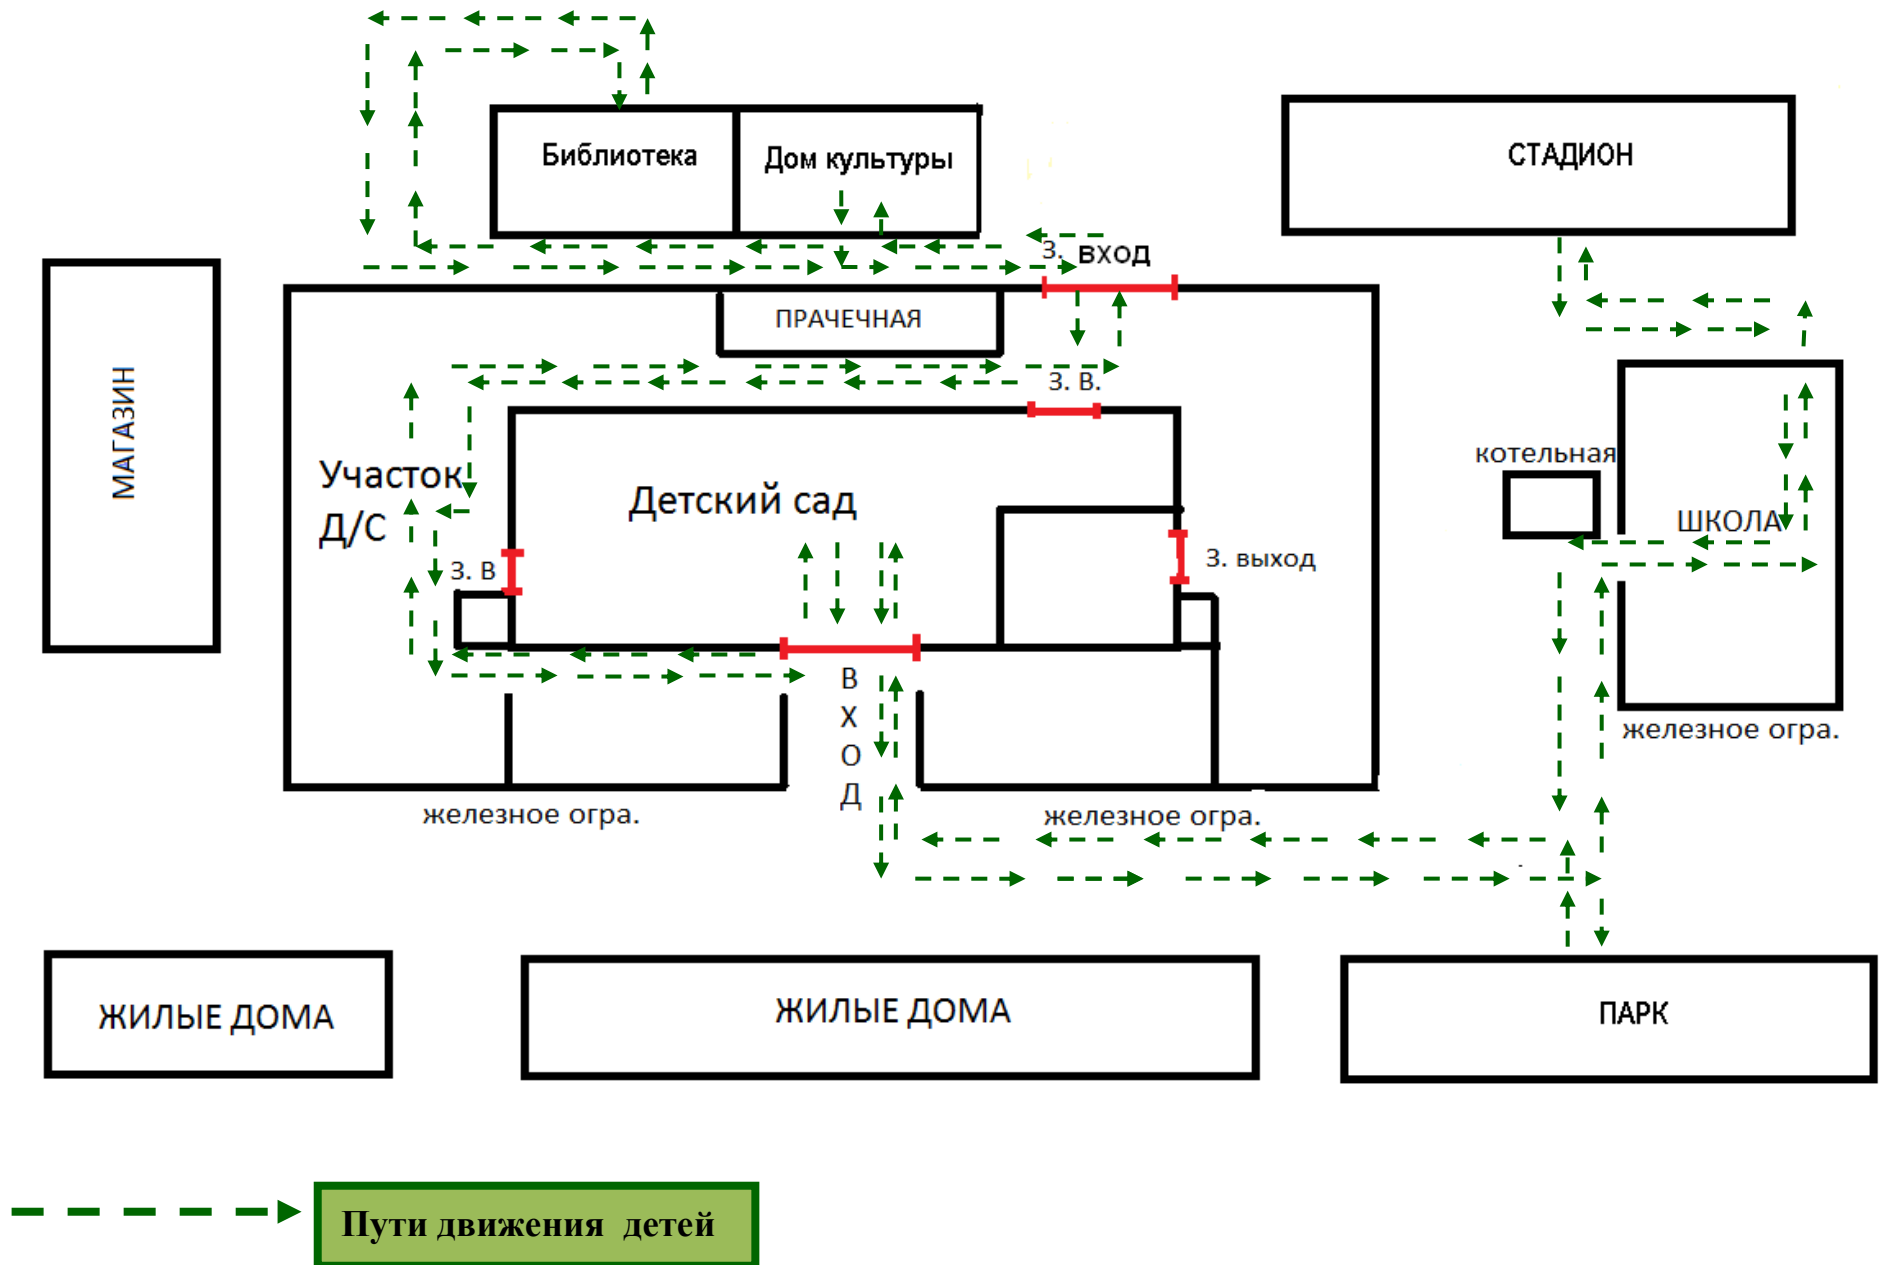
Библиотека

Дом культуры

СТАДИОН

З. вход

МАГАЗИН

ПРАЧЕЧНАЯ

З. В.

Участок Д/С

Детский сад

котельная

ШКОЛА

З. В

З. выход

В
Х
О
Д

железное огра.

железное огра.

железное огра.

ЖИЛЫЕ ДОМА

ЖИЛЫЕ ДОМА

ПАРК

Пути движения детей